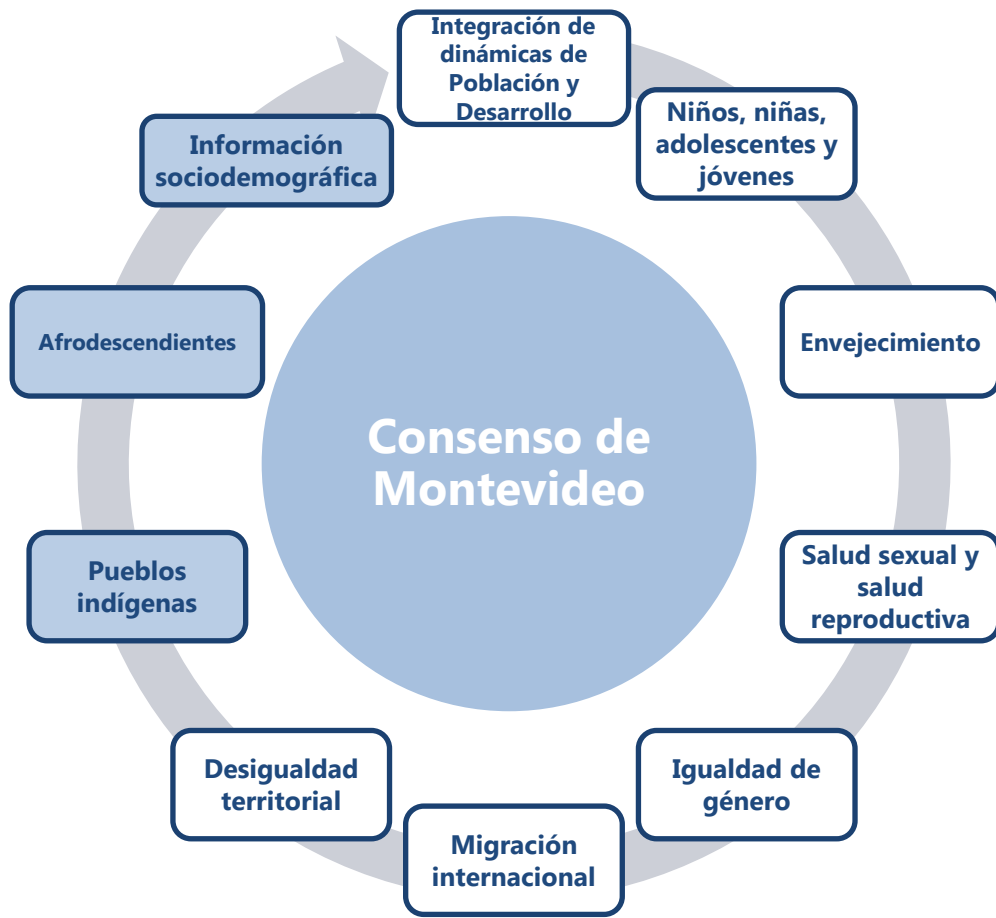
Consenso de Montevideo

Integración de dinámicas de Población y Desarrollo

Niños, niñas, adolescentes y jóvenes

Envejecimiento

Salud sexual y salud reproductiva

Igualdad de género

Migración internacional

Desigualdad territorial

Pueblos indígenas

Afrodescendientes

Información sociodemográfica